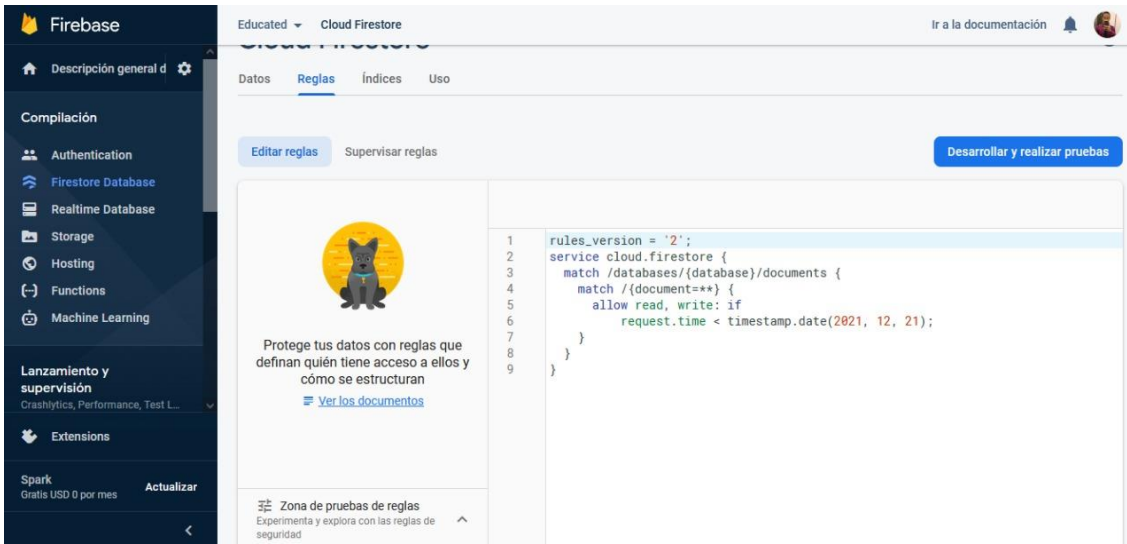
Firebase

Descripción general d

Compilación

Authentication
Firestore Database
Realtime Database
Storage
Hosting
Functions
Machine Learning

Lanzamiento y supervisión
Crashlytics, Performance, Test L...

Extensions

Spark
Gratis USD 0 por mes
Actualizar

Educated ▾ Cloud Firestore

Ir a la documentación

Cloud Firestore

Datos Reglas Índices Uso

Editar reglas Supervisar reglas

Desarrollar y realizar pruebas

Protege tus datos con reglas que definan quién tiene acceso a ellos y cómo se estructuran

Ver los documentos

Zona de pruebas de reglas
Experimenta y explora con las reglas de seguridad

1 rules_version = '2';
2 service cloud.firestore {
3 match /databases/{database}/documents {
4 match /{document=**} {
5 allow read, write: if
6 request.time < timestamp.date(2021, 12, 21);
7 }
8 }
9 }